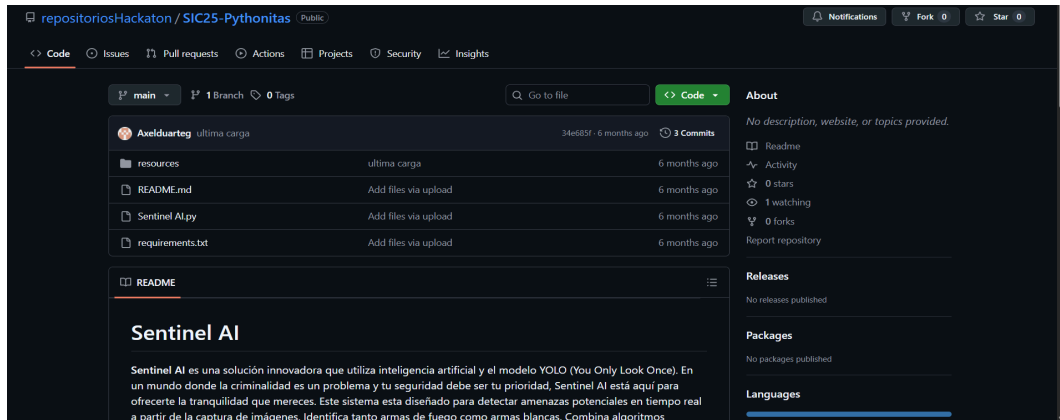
repositoriosHackaton / SIC25-Pythonitas Public

Notifications Fork 0 Star 0

Code Issues Pull requests Actions Projects Security Insights

main 1 Branch 0 Tags Go to file Code

Axelduarteg ultima carga 34e685f · 6 months ago 3 Commits

| | | |
|---|---|---|
| resources | ultima carga | 6 months ago |
| README.md | Add files via upload | 6 months ago |
| Sentinel AI.py | Add files via upload | 6 months ago |
| requirements.txt | Add files via upload | 6 months ago |

README

Sentinel AI

Sentinel AI es una solución innovadora que utiliza inteligencia artificial y el modelo YOLO (You Only Look Once). En un mundo donde la criminalidad es un problema y tu seguridad debe ser tu prioridad, Sentinel AI está aquí para ofrecerte la tranquilidad que mereces. Este sistema esta diseñado para detectar amenazas potenciales en tiempo real a partir de la captura de imágenes. Identifica tanto armas de fuego como armas blancas. Combina algoritmos

About

No description, website, or topics provided.

Readme
Activity
0 stars
1 watching
0 forks
Report repository

Releases

No releases published

Packages

No packages published

Languages